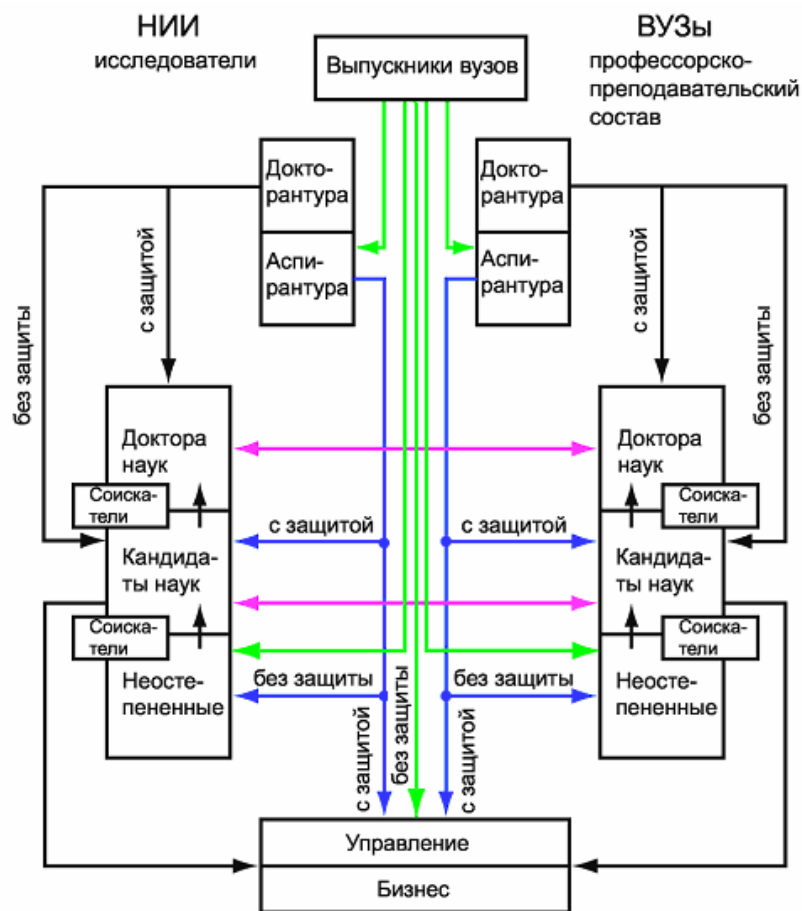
НИИ
исследователи

Выпускники вузов

ВУЗы
профессорско-преподавательский состав

Докторантура

Аспирантура

Докторантура

Аспирантура

с защитой

без защиты

с защитой

без защиты

Доктора наук

Соискатели

Кандидаты наук

Соискатели

Неостепененные

Доктора наук

Соискатели

Кандидаты наук

Соискатели

Неостепененные

с защитой

с защитой

без защиты

без защиты

с защитой

без защиты

с защитой

Управление

Бизнес